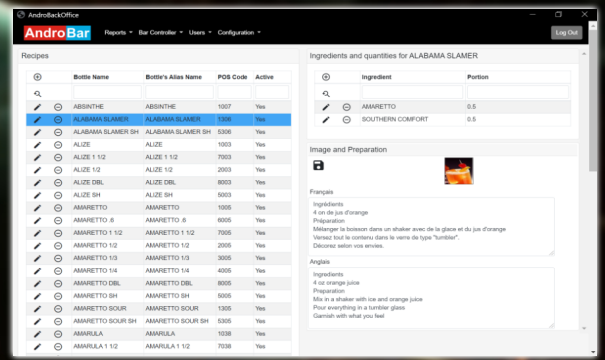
AndroBackOffice

AndroBar Reports ▾ Bar Controller ▾ Users ▾ Configuration ▾ Log Out

Recipes

| | | Bottle Name | Bottle's Alias Name | POS Code | Active |
|---|---|---|---|---|---|
| | | ABSINTHE | ABSINTHE | 1007 | Yes |
| | | ALABAMA SLAMER | ALABAMA SLAMER | 5306 | Yes |
| | | ALABAMA SLAMER SH | ALABAMA SLAMER SH | 5306 | Yes |
| | | ALIZE | ALIZE | 1003 | Yes |
| | | ALIZE 1 1/2 | ALIZE 1 1/2 | 7003 | Yes |
| | | ALIZE 1/2 | ALIZE 1/2 | 2003 | Yes |
| | | ALIZE DBL | ALIZE DBL | 8003 | Yes |
| | | ALIZE SH | ALIZE SH | 5003 | Yes |
| | | AMARETTO | AMARETTO | 1005 | Yes |
| | | AMARETTO .6 | AMARETTO .6 | 6005 | Yes |
| | | AMARETTO 1 1/2 | AMARETTO 1 1/2 | 7005 | Yes |
| | | AMARETTO 1/2 | AMARETTO 1/2 | 2005 | Yes |
| | | AMARETTO 1/3 | AMARETTO 1/3 | 3005 | Yes |
| | | AMARETTO 1/4 | AMARETTO 1/4 | 4005 | Yes |
| | | AMARETTO DBL | AMARETTO DBL | 8005 | Yes |
| | | AMARETTO SH | AMARETTO SH | 5005 | Yes |
| | | AMARETTO SOUR | AMARETTO SOUR | 1305 | Yes |
| | | AMARETTO SOUR SH | AMARETTO SOUR SH | 5305 | Yes |
| | | AMARULA | AMARULA | 1038 | Yes |
| | | AMARULA 1 1/2 | AMARULA 1 1/2 | 7038 | Yes |

Ingredients and quantities for ALABAMA SLAMER

| | | Ingredient | Portion |
|---|---|---|---|
| | | AMARETTO | 0.5 |
| | | SOUTHERN COMFORT | 0.5 |

Image and Preparation

Français

Ingrédients
4 on de jus d'orange
Préparation
Mélanger la boisson dans un shaker avec de la glace et du jus d'orange
Versez tout le contenu dans le verre de type "tumbler".
Décorez selon vos envies.

Anglais

Ingredients
4 oz orange juice
Preparation
Mix in a shaker with ice and orange juice
Pour everything in a tumbler glass
Garnish with what you feel